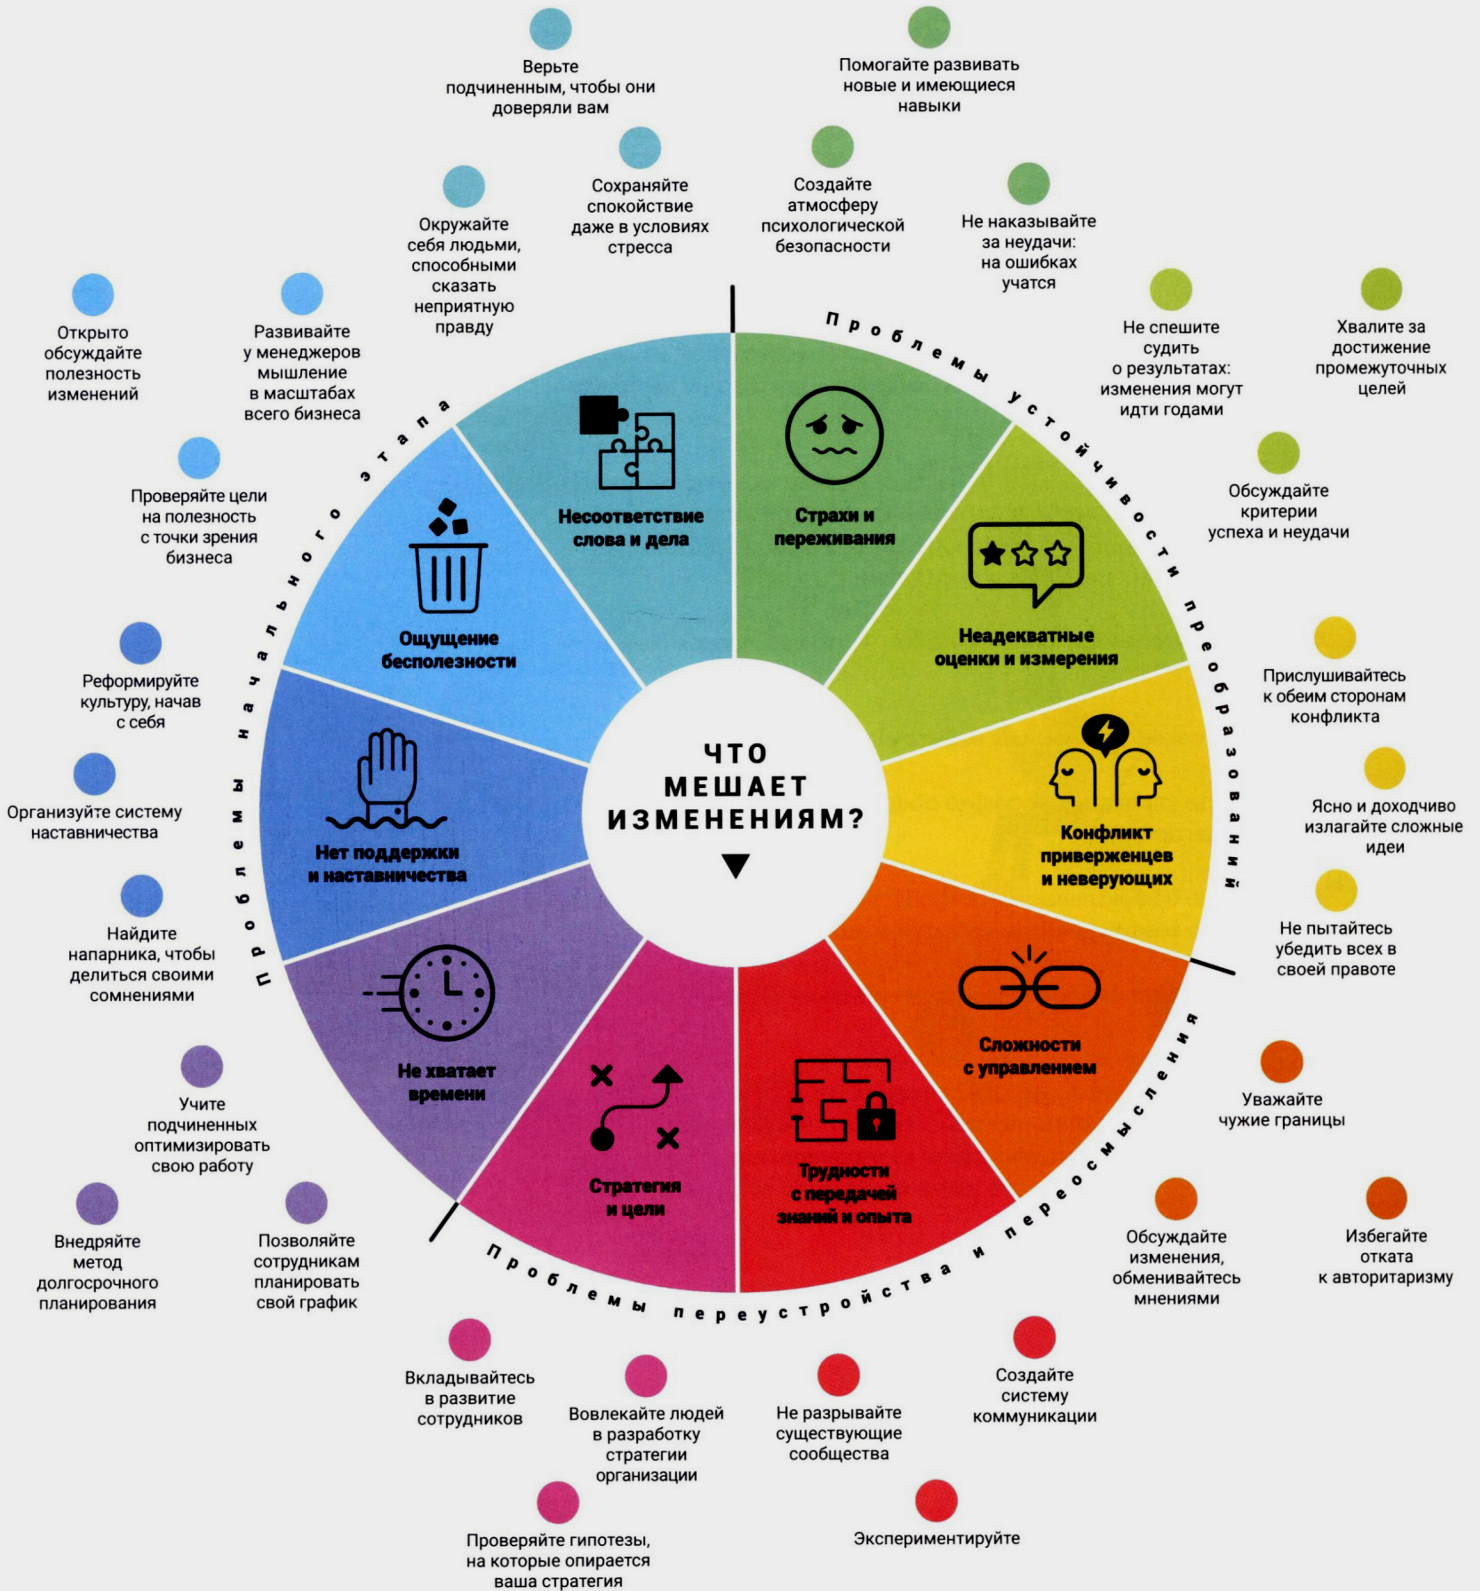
ЧТО МЕШАЕТ ИЗМЕНЕНИЯМ?

Проблемы устойчивости преобразований

Страхи и переживания

Помогайте развивать новые и имеющиеся навыки

Создайте атмосферу психологической безопасности

Не наказывайте за неудачи: на ошибках учатся

Неадекватные оценки и измерения

Не спешите судить о результатах: изменения могут идти годами

Хвалите за достижение промежуточных целей

Обсуждайте критерии успеха и неудачи

Конфликт приверженцев и неверующих

Прислушивайтесь к обеим сторонам конфликта

Ясно и доходчиво излагайте сложные идеи

Не пытайтесь убедить всех в своей правоте

Проблемы переустройства и переосмысления

Сложности с управлением

Уважайте чужие границы

Обсуждайте изменения, обменивайтесь мнениями

Избегайте отката к авторитаризму

Трудности с передачей знаний и опыта

Создайте систему коммуникации

Не разрывайте существующие сообщества

Экспериментируйте

Стратегия и цели

Вкладывайтесь в развитие сотрудников

Вовлекайте людей в разработку стратегии организации

Проверяйте гипотезы, на которые опирается ваша стратегия

Проблемы начального этапа

Не хватает времени

Учите подчиненных оптимизировать свою работу

Внедряйте метод долгосрочного планирования

Позволяйте сотрудникам планировать свой график

Нет поддержки и наставничества

Реформируйте культуру, начав с себя

Организуйте систему наставничества

Найдите напарника, чтобы делиться своими сомнениями

Ощущение бесполезности

Открыто обсуждайте полезность изменений

Развивайте у менеджеров мышление в масштабах всего бизнеса

Проверяйте цели на полезность с точки зрения бизнеса

Несоответствие слова и дела

Верьте подчиненным, чтобы они доверяли вам

Сохраняйте спокойствие даже в условиях стресса

Окружайте себя людьми, способными сказать неприятную правду